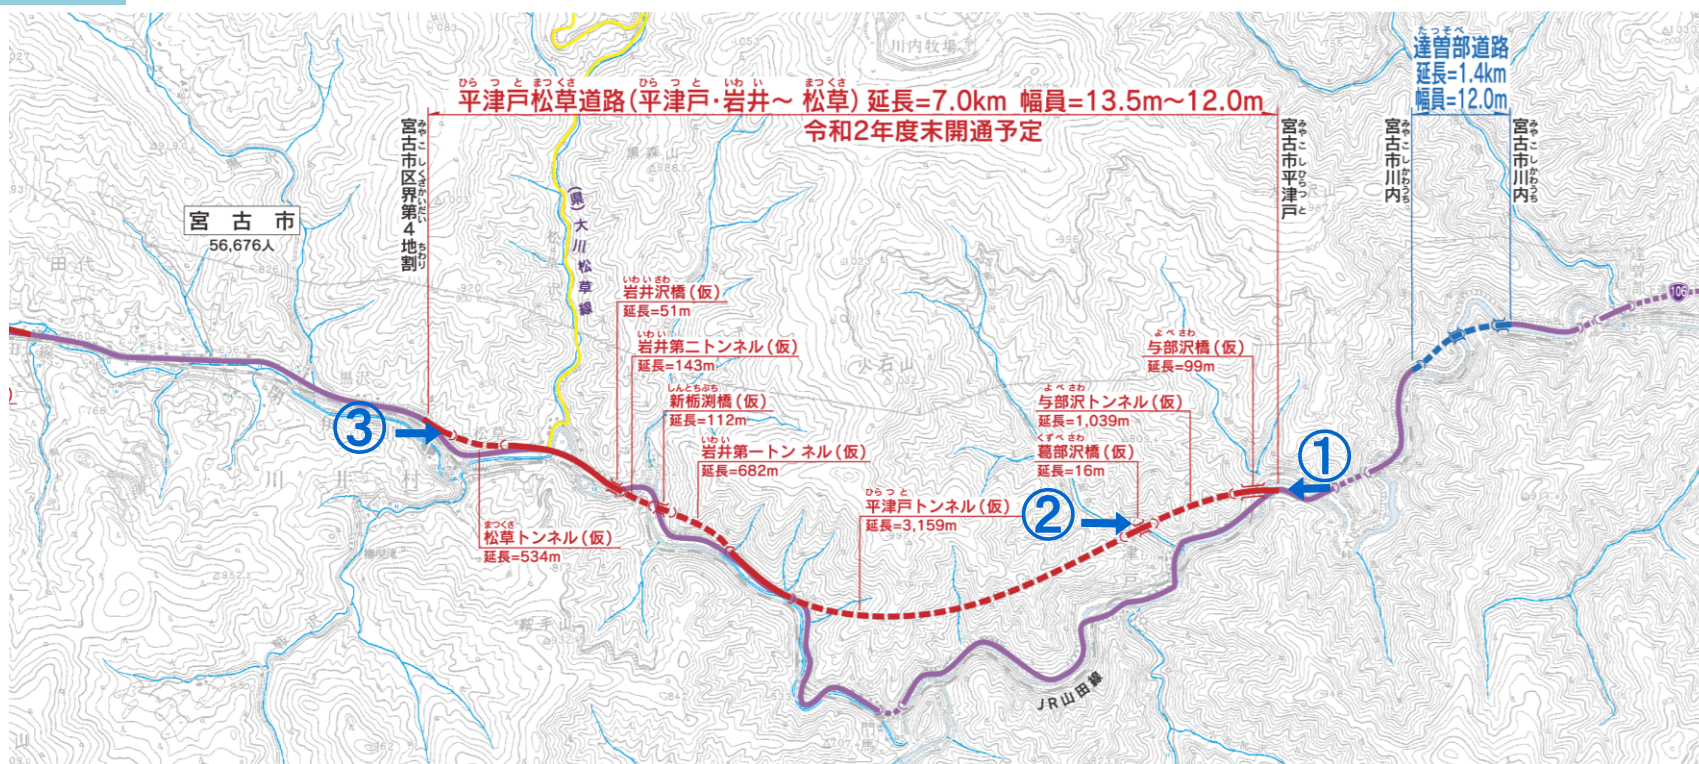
平津戸松草道路(平津戸・岩井～松草) 延長=7.0km 幅員=13.5m～12.0m
令和2年度末開通予定

達曽部道路
延長=1.4km
幅員=12.0m

宮古市区界第4地割

宮古市平津戸

宮古市川内

宮古市川内

宮古市
56,676人

(県)大川松草線

岩井沢橋(仮)
延長=51m

岩井第二トンネル(仮)
延長=143m

新栃渕橋(仮)
延長=112m

岩井第一トンネル(仮)
延長=682m

与部沢橋(仮)
延長=99m

与部沢トンネル(仮)
延長=1,039m

葛部沢橋(仮)
延長=16m

平津戸トンネル(仮)
延長=3,159m

松草トンネル(仮)
延長=534m

JR山田線

③

②

①

106